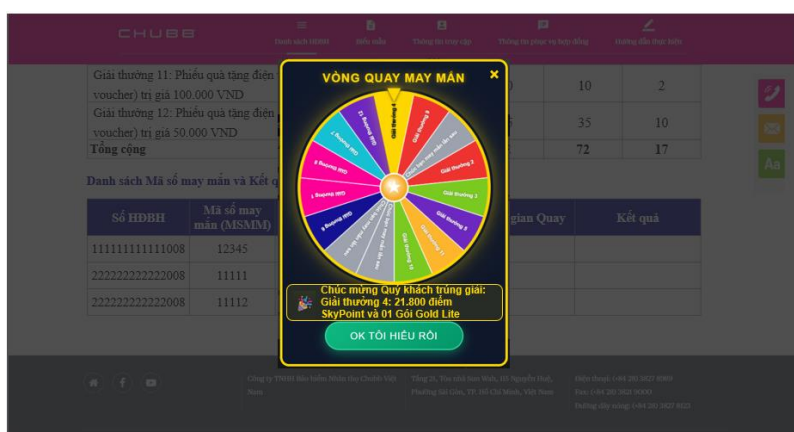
CHUBB

Danh sách HĐBH | Biểu mẫu | Thông tin truy cập | Thông tin phục vụ hợp đồng | Hướng dẫn thực hiện

| Giải thưởng 11: Phiếu quà tặng điện voucher) trị giá 100.000 VND | | 10 | 2 |
|---|---|---|---|
| Giải thưởng 12: Phiếu quà tặng điện voucher) trị giá 50.000 VND | | 35 | 10 |
| Tổng cộng | | 72 | 17 |

Danh sách Mã số may mắn và Kết q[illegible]

| Số HĐBH | Mã số may mắn (MSMM) | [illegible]gian Quay | Kết quả |
|---|---|---|---|
| 111111111111008 | 12345 | | |
| 222222222222008 | 11111 | | |
| 222222222222008 | 11112 | | |

VÒNG QUAY MAY MẮN

Giải thưởng 4
Giải thưởng 3
Chúc bạn may mắn lần sau
Giải thưởng 2
Giải thưởng 1
Giải thưởng 5
Giải thưởng 11
Giải thưởng 10
Chúc bạn may mắn lần sau
Chúc bạn may mắn lần sau
Giải thưởng 8
Giải thưởng 7
Giải thưởng 6
Giải thưởng 12
Giải thưởng 7

Chúc mừng Quý khách trúng giải:
Giải thưởng 4: 21.800 điểm SkyPoint và 01 Gói Gold Lite

OK TÔI HIỂU RỒI

Công ty TNHH Bảo hiểm Nhân thọ Chubb Việt Nam

Tầng 21, Tòa nhà Sun Wah, 115 Nguyễn Huệ, Phường Sài Gòn, TP. Hồ Chí Minh, Việt Nam

Điện thoại: +84 28 3827 8989
Fax: +84 28 3821 9000
Đường dây nóng: +84 28 3827 8123

Aa